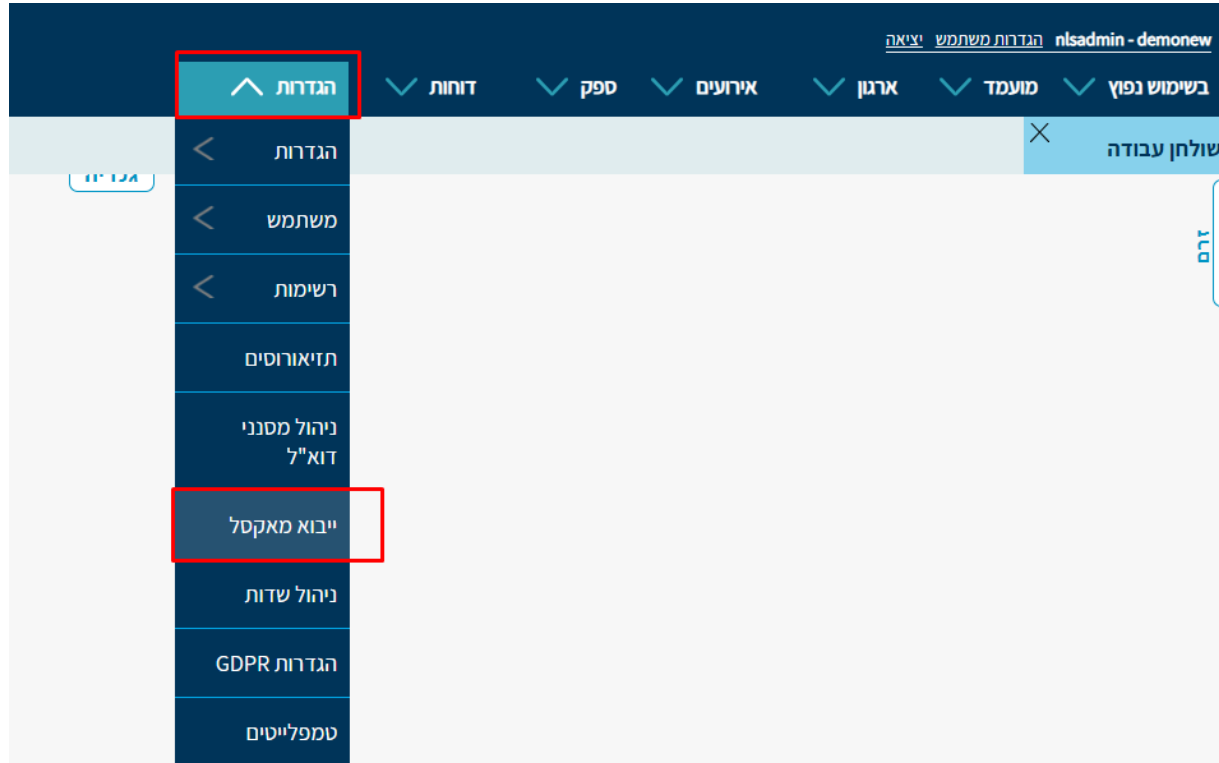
nlsadmin - demonew הגדרות משתמש יציאה

בשימוש נפוץ
מועמד
ארגון
אירועים
ספק
דוחות
הגדרות

שולחן עבודה

זרם

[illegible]

הגדרות
משתמש
רשימות
תזיאורוסים
ניהול מסנני דוא"ל
ייבוא מאקסל
ניהול שדות
הגדרות GDPR
טמפלייטים